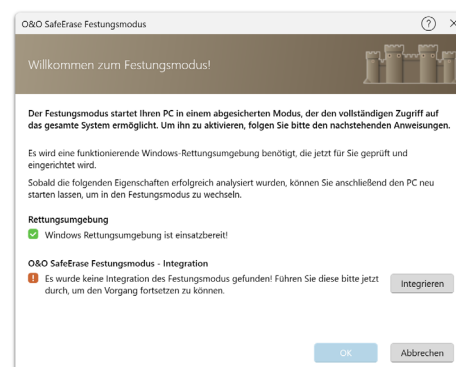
O&O SafeErase Festungsmodus

?

×

Willkommen zum Festungsmodus!

Der Festungsmodus startet Ihren PC in einem abgesicherten Modus, der den vollständigen Zugriff auf das gesamte System ermöglicht. Um ihn zu aktivieren, folgen Sie bitte den nachstehenden Anweisungen.

Es wird eine funktionierende Windows-Rettungsumgebung benötigt, die jetzt für Sie geprüft und eingerichtet wird.

Sobald die folgenden Eigenschaften erfolgreich analysiert wurden, können Sie anschließend den PC neu starten lassen, um in den Festungsmodus zu wechseln.

Rettungsumgebung

Windows Rettungsumgebung ist einsatzbereit!

O&O SafeErase Festungsmodus - Integration

Es wurde keine Integration des Festungsmodus gefunden! Führen Sie diese bitte jetzt durch, um den Vorgang fortsetzen zu können.

Integrieren

OK

Abbrechen